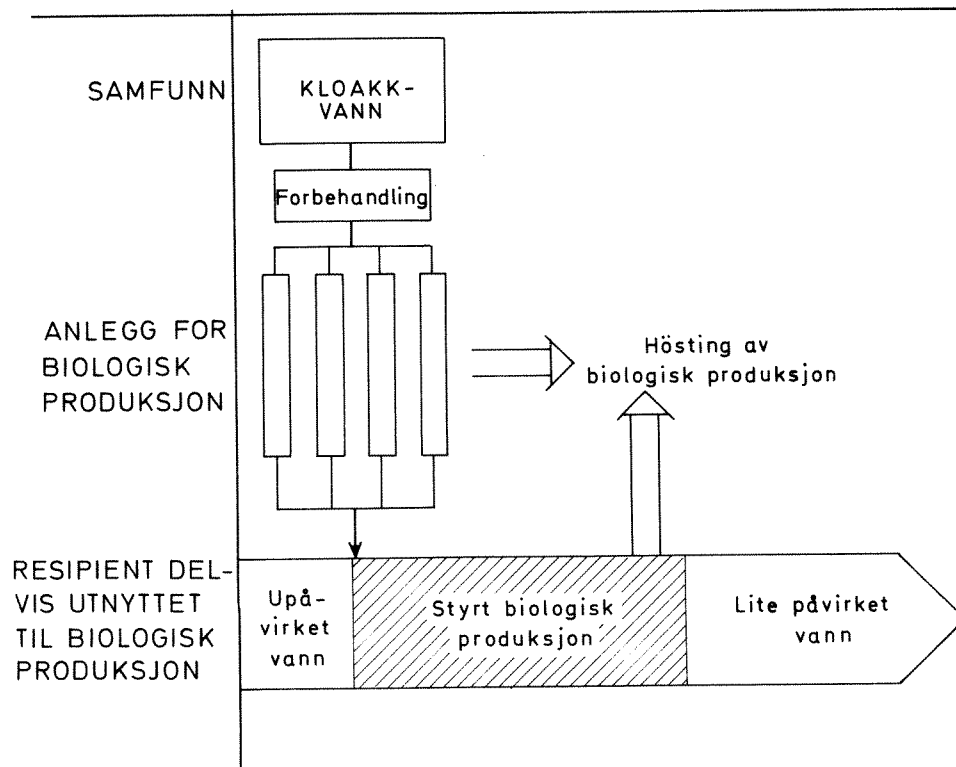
SAMFUNN

KLOAKK-VANN

Forbehandling

ANLEGG FOR BIOLOGISK PRODUKSJON

Hösting av biologisk produksjon

RESIPIENT DELVIS UTNYTTET TIL BIOLOGISK PRODUKSJON

Upåvirket vann

Styrt biologisk produksjon

Lite påvirket vann